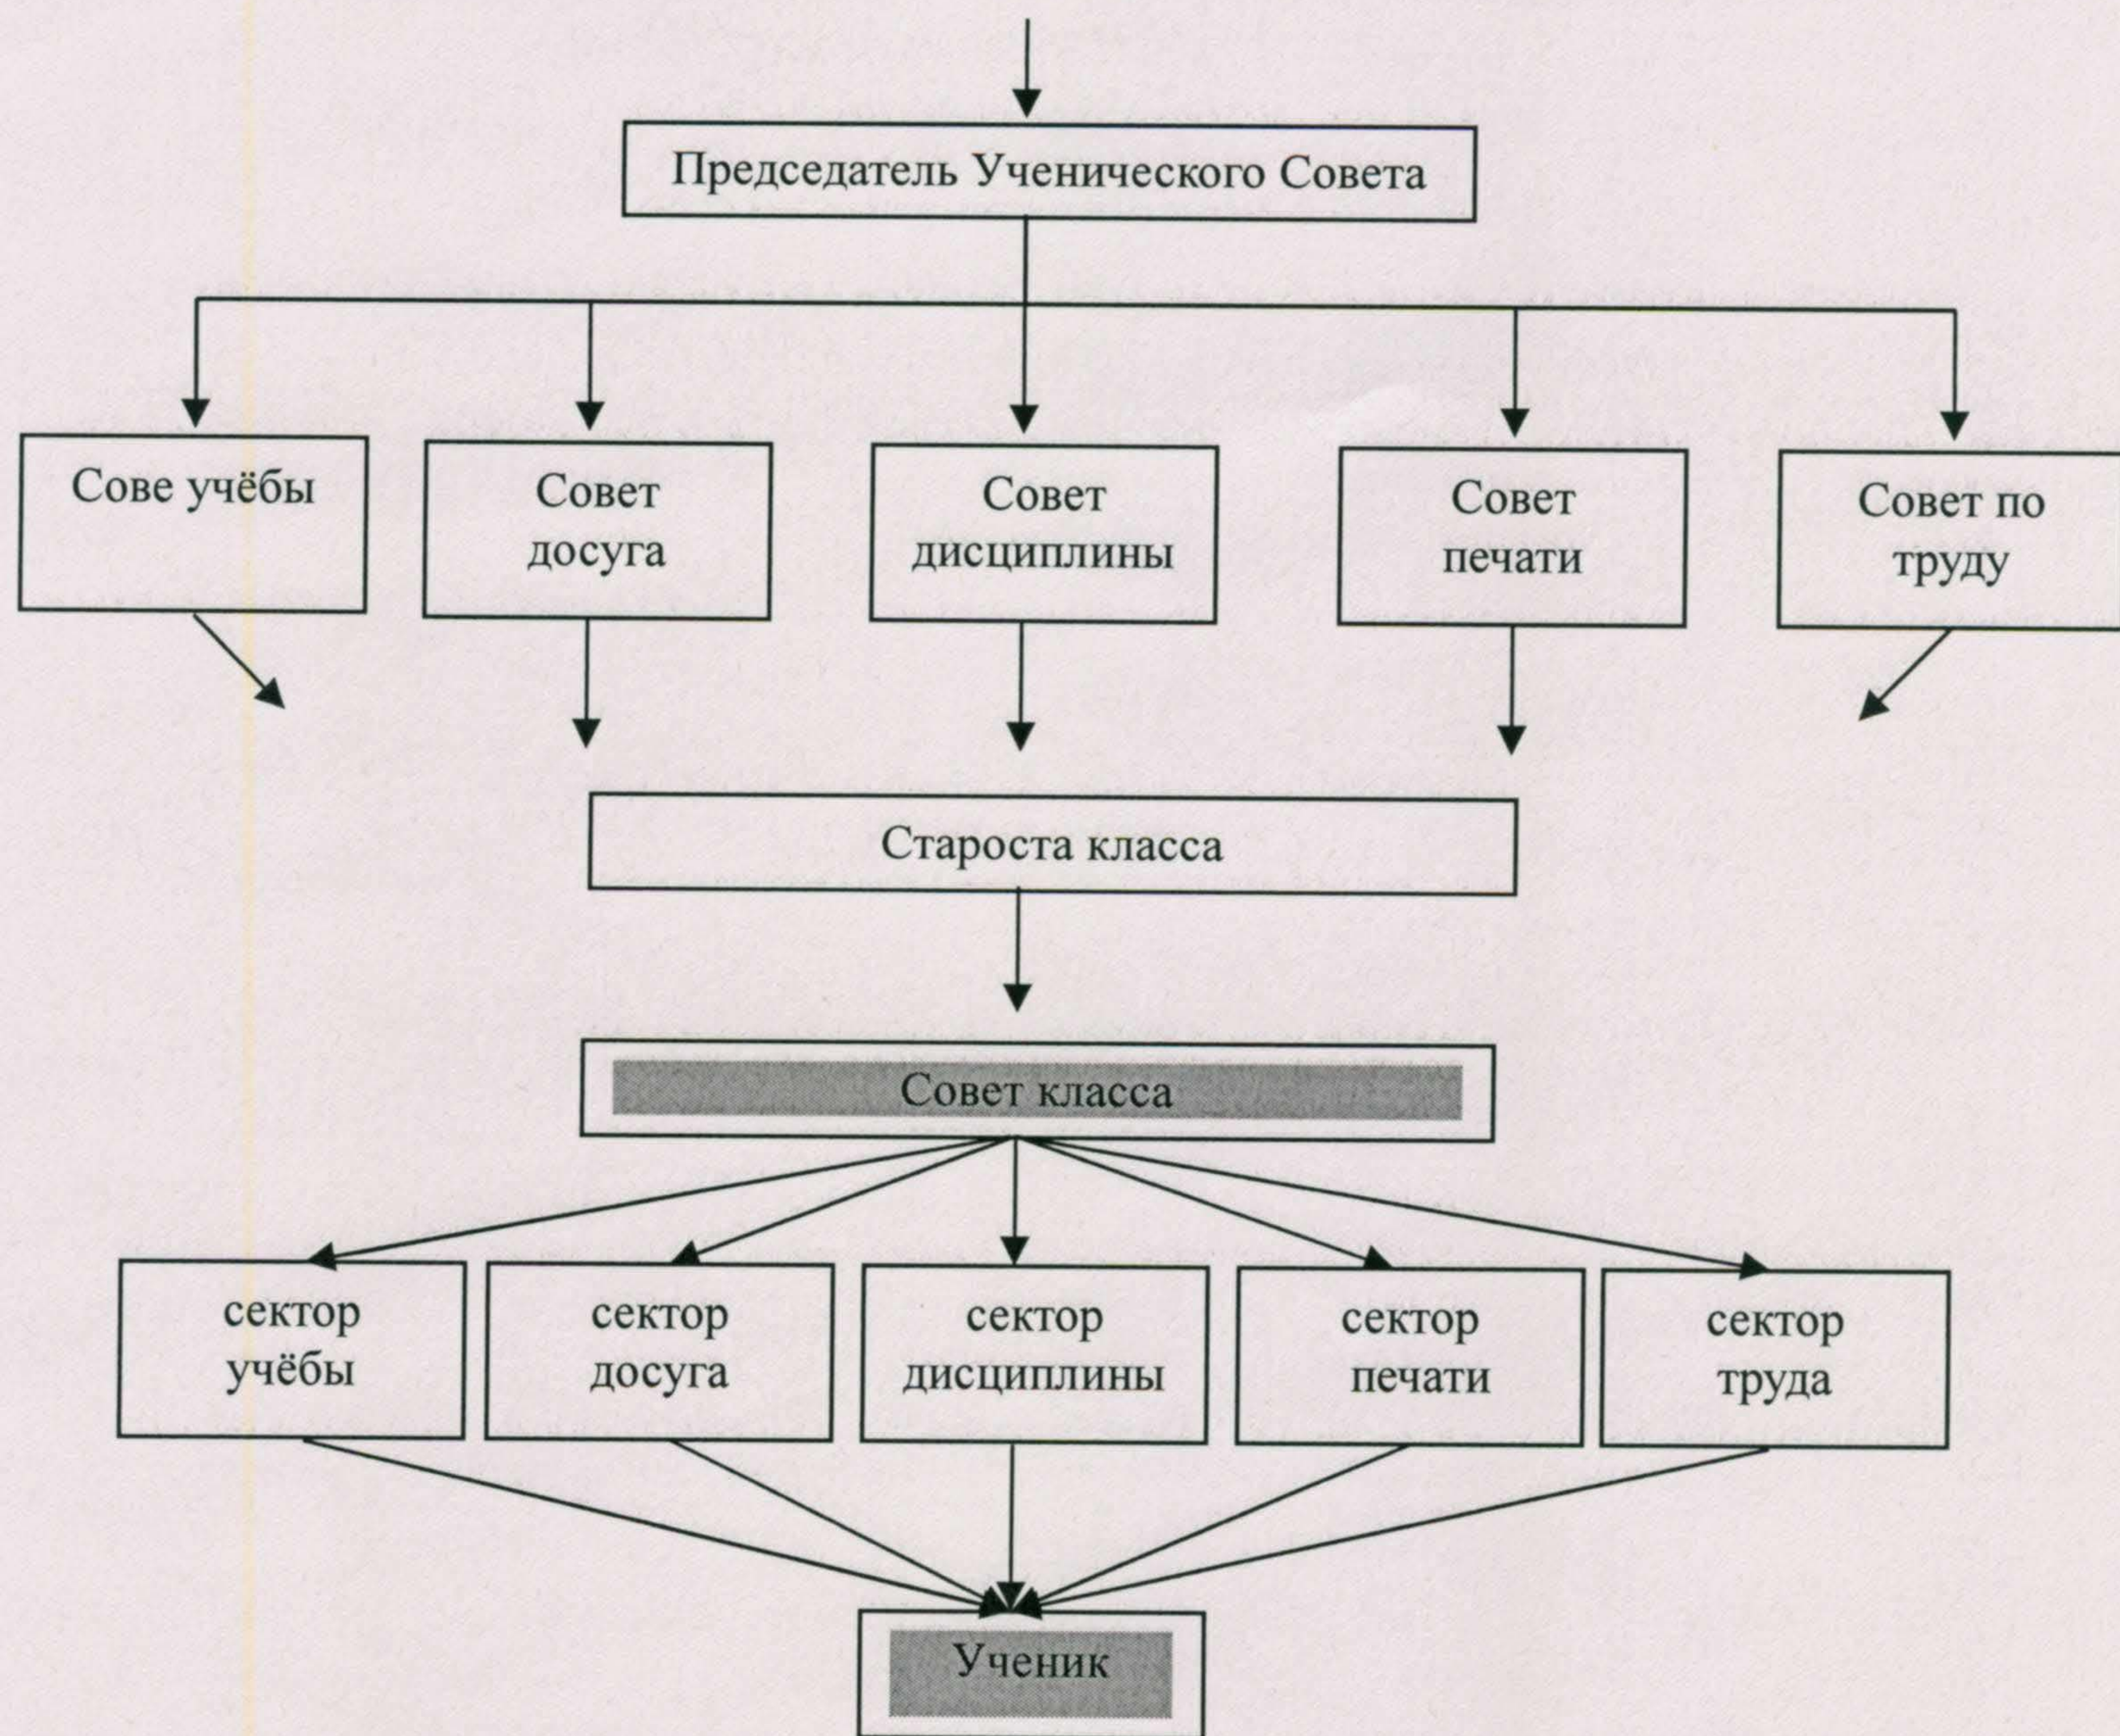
Председатель Ученического Совета

Сове учёбы

Совет досуга

Совет дисциплины

Совет печати

Совет по труду

Староста класса

Совет класса

сектор учёбы

сектор досуга

сектор дисциплины

сектор печати

сектор труда

Ученик